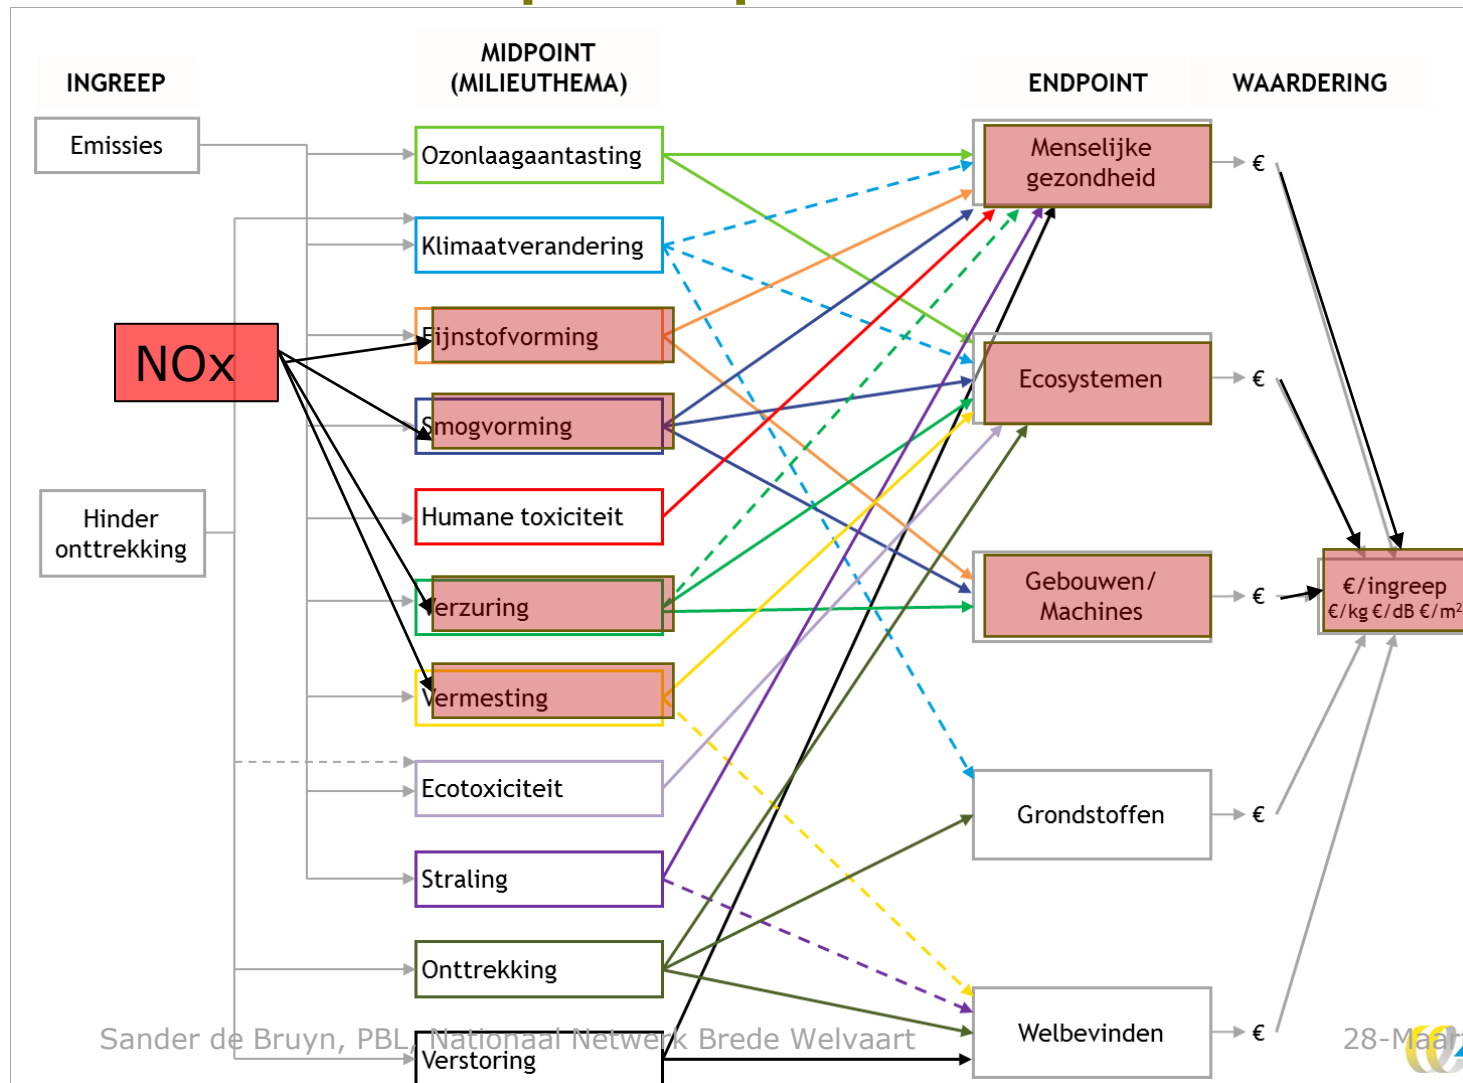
INGREEP

MIDPOINT (MILIEUTHEMA)

ENDPOINT

WAARDERING

Emissies

NOx

Hinder onttrekking

Ozonlaagaantasting

Klimaatverandering

Fijnstofvorming

Smogvorming

Humane toxiciteit

Verzuring

Vermesting

Ecotoxiciteit

Straling

Onttrekking

Verstoring

Menselijke gezondheid

Ecosystemen

Gebouwen/ Machines

Grondstoffen

Welbevinden

€

€

€

€

€

€/ingreep
€/kg €/dB €/m²

Sander de Bruyn, PBL, Nationaal Netwerk Brede Welvaart

28-Maar